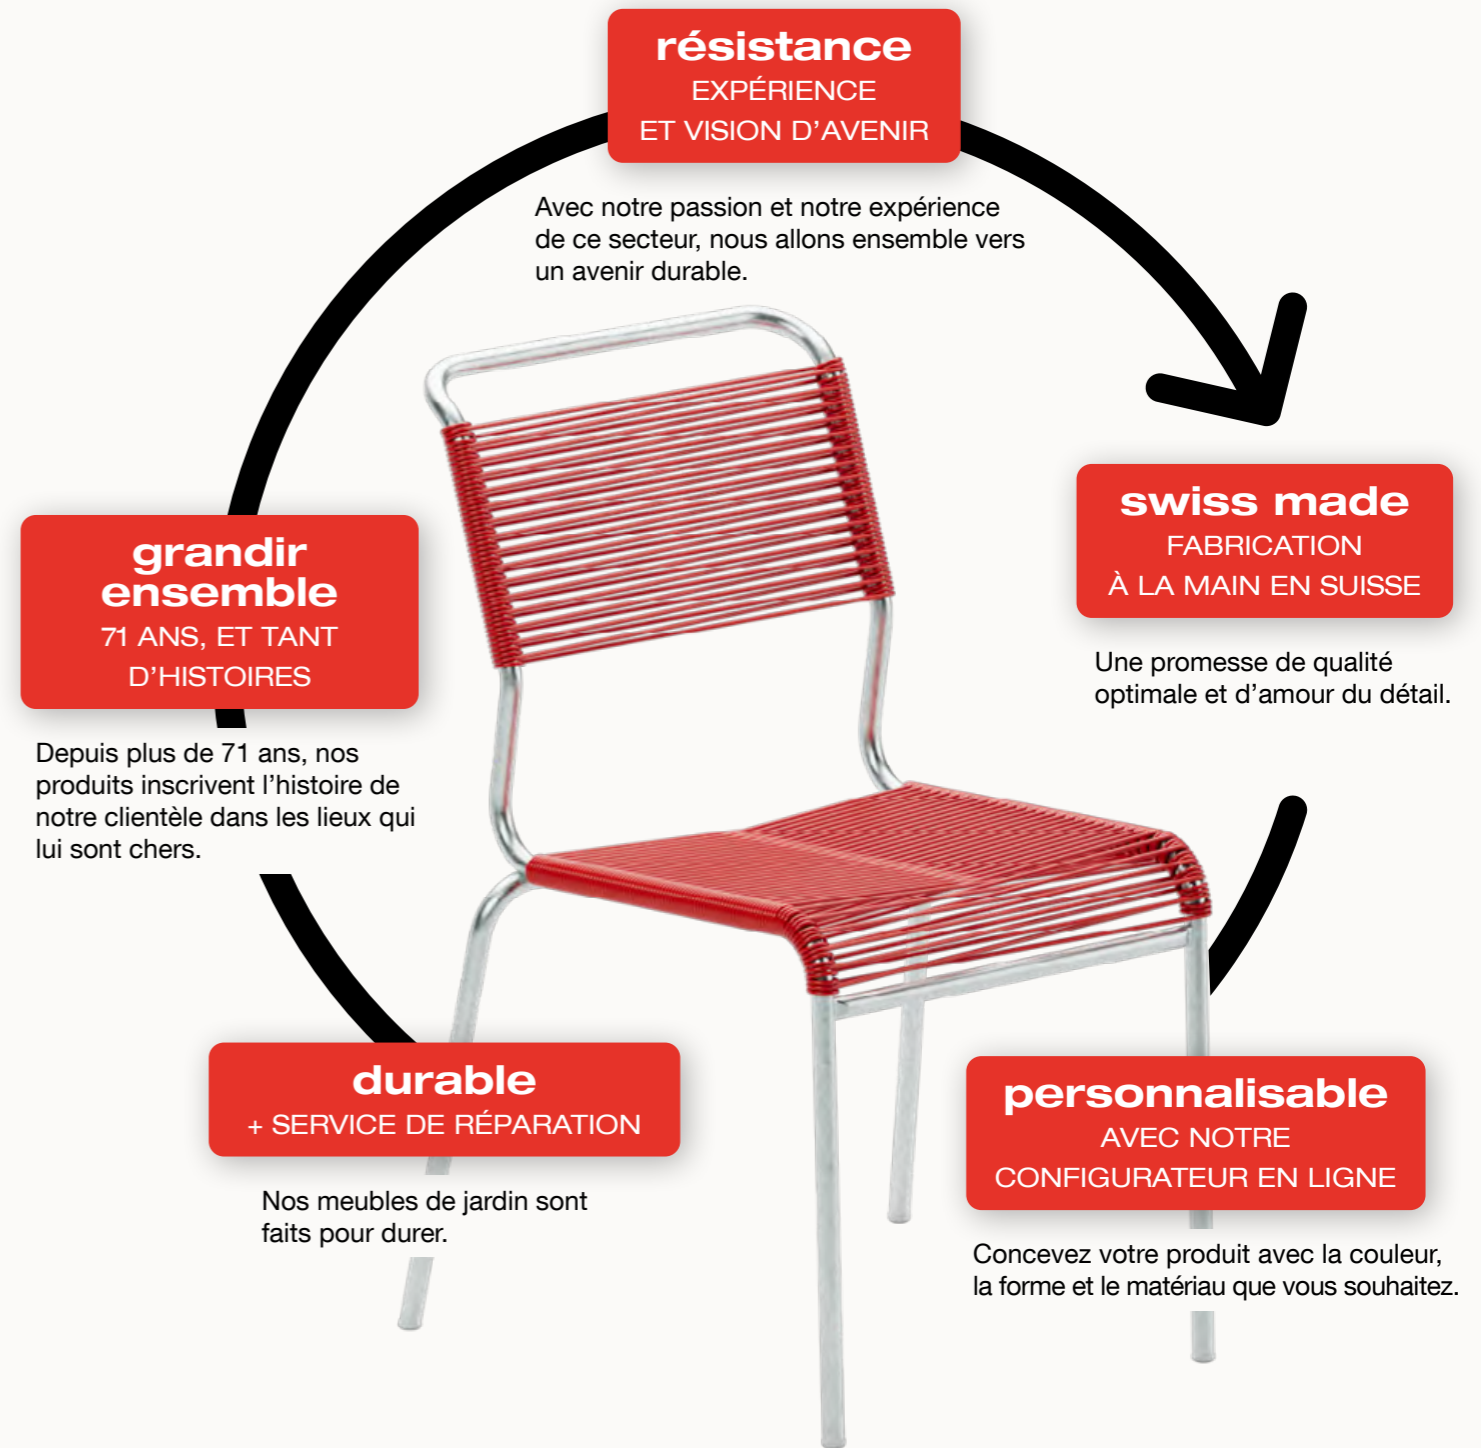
résistance
EXPÉRIENCE
ET VISION D'AVENIR

Avec notre passion et notre expérience de ce secteur, nous allons ensemble vers un avenir durable.

swiss made
FABRICATION
À LA MAIN EN SUISSE

Une promesse de qualité optimale et d'amour du détail.

personnalisable
AVEC NOTRE
CONFIGURATEUR EN LIGNE

Concevez votre produit avec la couleur, la forme et le matériau que vous souhaitez.

durable
+ SERVICE DE RÉPARATION

Nos meubles de jardin sont faits pour durer.

grandir ensemble
71 ANS, ET TANT D'HISTOIRES

Depuis plus de 71 ans, nos produits inscrivent l'histoire de notre clientèle dans les lieux qui lui sont chers.